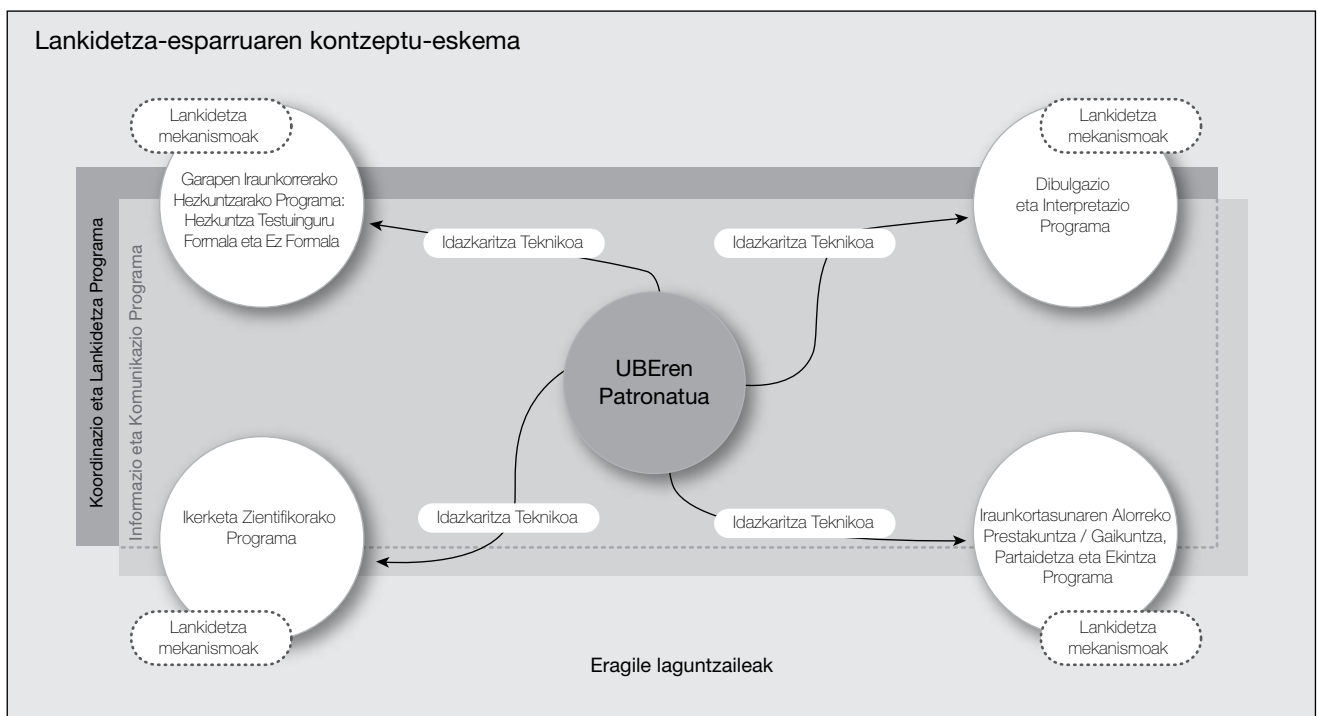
Lankidetza-esparruaren kontzeptu-eskema

Lankidetza mekanismoak

Garapen Iraunkorrerako Hezkuntzarako Programa: Hezkuntza Testuinguru Formala eta Ez Formala

Lankidetza mekanismoak

Dibulgazio eta Interpretazio Programa

Koordinazio eta Lankidetza Programa

Informazio eta Komunikazio Programa

Idazkaritza Teknikoa

Idazkaritza Teknikoa

UBEren Patronatua

Ikerketa Zientifikorako Programa

Idazkaritza Teknikoa

Idazkaritza Teknikoa

Iraunkortasunaren Alorreko Prestakuntza / Gaikuntza, Partaidetza eta Ekintza Programa

Lankidetza mekanismoak

Eragile laguntzaileak

Lankidetza mekanismoak